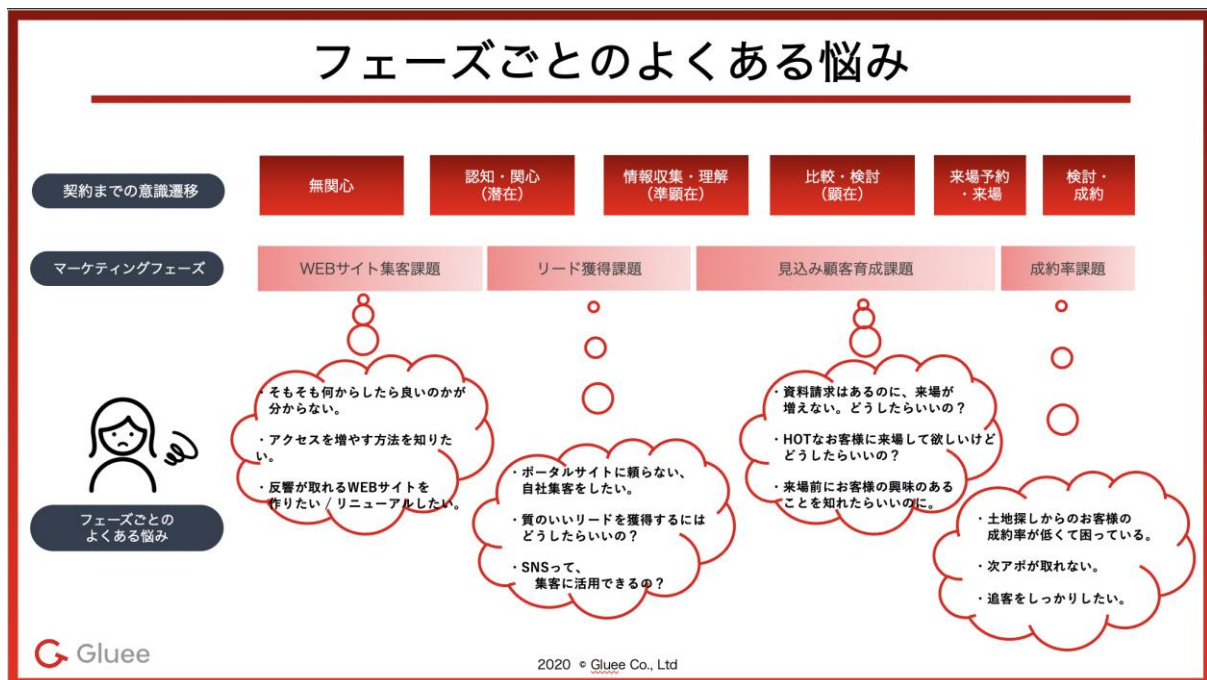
フェーズごとのよくある悩み

契約までの意識遷移

無関心

認知・関心
（潜在）

情報収集・理解
（準顕在）

比較・検討
（顕在）

来場予約
・来場

検討・
成約

マーケティングフェーズ

WEBサイト集客課題

リード獲得課題

見込み顧客育成課題

成約率課題

・そもそも何からしたら良いのかが分からない。

・アクセスを増やす方法を知りたい。

・反響が取れるWEBサイトを作りたい / リニューアルしたい。

・ポータルサイトに頼らない、自社集客をしたい。

・質のいいリードを獲得するにはどうしたらいいの？

・SNSって、集客に活用できるの？

・資料請求はあるのに、来場が増えない。どうしたらいいの？

・HOTなお客様に来場して欲しいけどどうしたらいいの？

・来場前にお客様の興味のあることを知れたらいいのに。

・土地探しからのお客様の成約率が低くて困っている。

・次アポが取れない。

・追客をしっかりしたい。

フェーズごとの
よくある悩み

Gluee

2020 © Gluee Co., Ltd